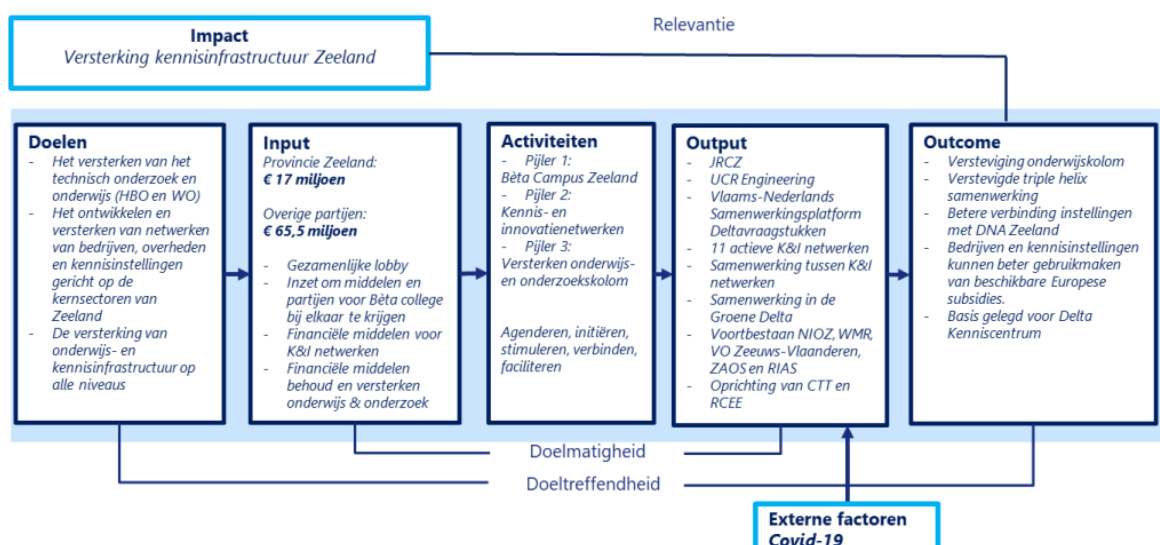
**Impact**
*Versterking kennisinfrastructuur Zeeland*

Relevantie

**Doelen**
- Het versterken van het technisch onderzoek en onderwijs (HBO en WO)
- Het ontwikkelen en versterken van netwerken van bedrijven, overheden en kennisinstellingen gericht op de kernsectoren van Zeeland
- De versterking van onderwijs- en kennisinfrastructuur op alle niveaus

**Input**
Provincie Zeeland:
**€ 17 miljoen**

Overige partijen:
**€ 65,5 miljoen**

- Gezamenlijke lobby
- Inzet om middelen en partijen voor Bèta college bij elkaar te krijgen
- Financiële middelen voor K&I netwerken
- Financiële middelen behoud en versterken onderwijs & onderzoek

**Activiteiten**
- Pijler 1:
Bèta Campus Zeeland
- Pijler 2:
Kennis- en innovatienetwerken
- Pijler 3:
Versterken onderwijs- en onderzoekskolom

Agenderen, initiëren, stimuleren, verbinden, faciliteren

**Output**
- JRCZ
- UCR Engineering
- Vlaams-Nederlands Samenwerkingsplatform Deltavraagstukken
- 11 actieve K&I netwerken
- Samenwerking tussen K&I netwerken
- Samenwerking in de Groene Delta
- Voortbestaan NIOZ, WMR, VO Zeeuws-Vlaanderen, ZAOS en RIAS
- Oprichting van CTT en RCEE

**Outcome**
- Versteviging onderwijskolom
- Verstevigde triple helix samenwerking
- Betere verbinding instellingen met DNA Zeeland
- Bedrijven en kennisinstellingen kunnen beter gebruikmaken van beschikbare Europese subsidies.
- Basis gelegd voor Delta Kenniscentrum

Doelmatigheid

Doeltreffendheid

**Externe factoren**
*Covid-19*